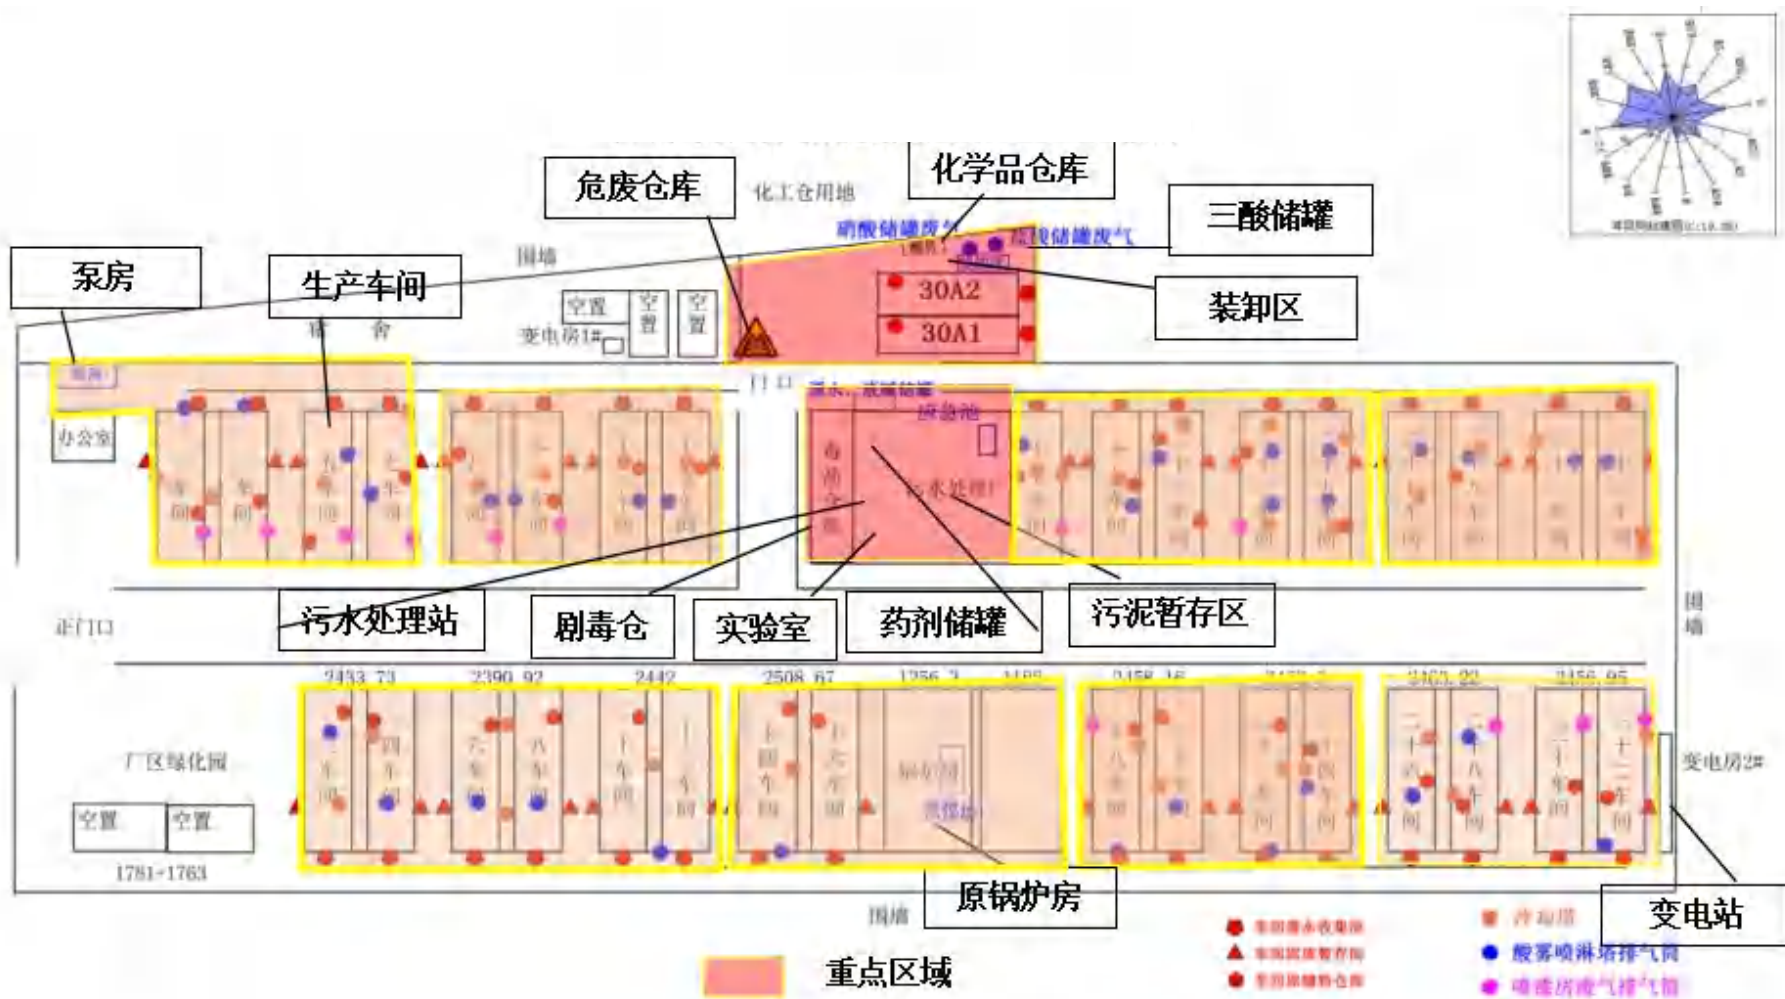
危废仓库

化工仓用地

化学品仓库

三酸储罐

硝酸储罐废气

泵房

生产车间

围墙

装卸区

30A2

30A1

空置

变电房1#

门口

办公室

污水处理站

剧毒仓

实验室

药剂储罐

污泥暂存区

正门口

围墙

厂区绿化园

空置

空置

1781-1763

2433.73

2390.92

2442

2508.67

1256.3

变电房2#

原锅炉房

围墙

变电站

重点区域

酸雾喷淋塔排气筒